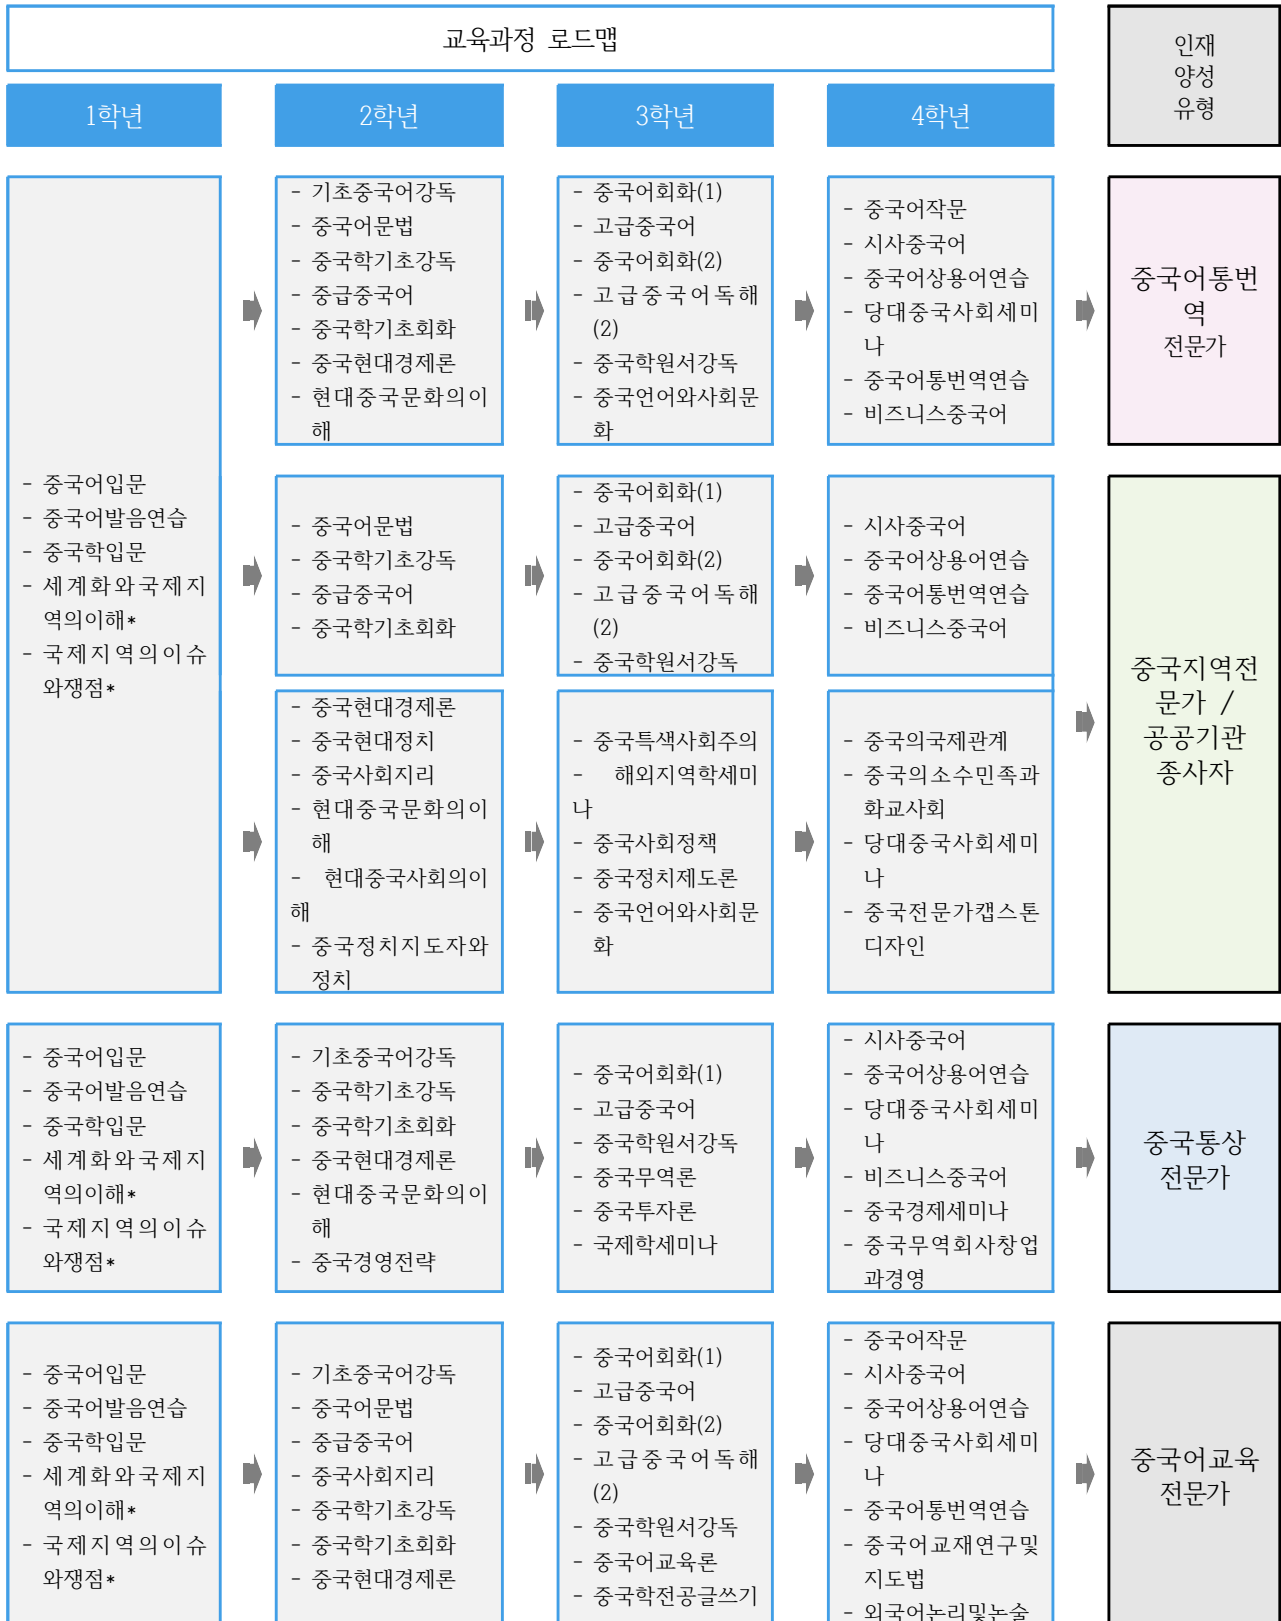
교육과정 로드맵

인재 양성 유형

1학년

2학년

3학년

4학년

- 기초중국어강독
- 중국어문법
- 중국학기초강독
- 중급중국어
- 중국학기초회화
- 중국현대경제론
- 현대중국문화의이해

- 중국어회화(1)
- 고급중국어
- 중국어회화(2)
- 고급중국어독해(2)
- 중국학원서강독
- 중국언어와사회문화

- 중국어작문
- 시사중국어
- 중국어상용어연습
- 당대중국사회세미나
- 중국어통번역연습
- 비즈니스중국어

중국어통번역 전문가

- 중국어입문
- 중국어발음연습
- 중국학입문
- 세계화와국제지역의이해*
- 국제지역의이슈와쟁점*

- 중국어문법
- 중국학기초강독
- 중급중국어
- 중국학기초회화

- 중국어회화(1)
- 고급중국어
- 중국어회화(2)
- 고급중국어독해(2)
- 중국학원서강독

- 시사중국어
- 중국어상용어연습
- 중국어통번역연습
- 비즈니스중국어

중국지역전문가 / 공공기관 종사자

- 중국현대경제론
- 중국현대정치
- 중국사회지리
- 현대중국문화의이해
- 현대중국사회의이해
- 중국정치지도자와정치

- 중국특색사회주의
- 해외지역학세미나
- 중국사회정책
- 중국정치제도론
- 중국언어와사회문화

- 중국의국제관계
- 중국의소수민족과화교사회
- 당대중국사회세미나
- 중국전문가캡스톤디자인

- 중국어입문
- 중국어발음연습
- 중국학입문
- 세계화와국제지역의이해*
- 국제지역의이슈와쟁점*

- 기초중국어강독
- 중국학기초강독
- 중국학기초회화
- 중국현대경제론
- 현대중국문화의이해
- 중국경영전략

- 중국어회화(1)
- 고급중국어
- 중국학원서강독
- 중국무역론
- 중국투자론
- 국제학세미나

- 시사중국어
- 중국어상용어연습
- 당대중국사회세미나
- 비즈니스중국어
- 중국경제세미나
- 중국무역회사창업과경영

중국통상 전문가

- 중국어입문
- 중국어발음연습
- 중국학입문
- 세계화와국제지역의이해*
- 국제지역의이슈와쟁점*

- 기초중국어강독
- 중국어문법
- 중급중국어
- 중국사회지리
- 중국학기초강독
- 중국학기초회화
- 중국현대경제론

- 중국어회화(1)
- 고급중국어
- 중국어회화(2)
- 고급중국어독해(2)
- 중국학원서강독
- 중국어교육론
- 중국학전공글쓰기

- 중국어작문
- 시사중국어
- 중국어상용어연습
- 당대중국사회세미나
- 중국어통번역연습
- 중국어교재연구및지도법
- 외국어논리및논술

중국어교육 전문가